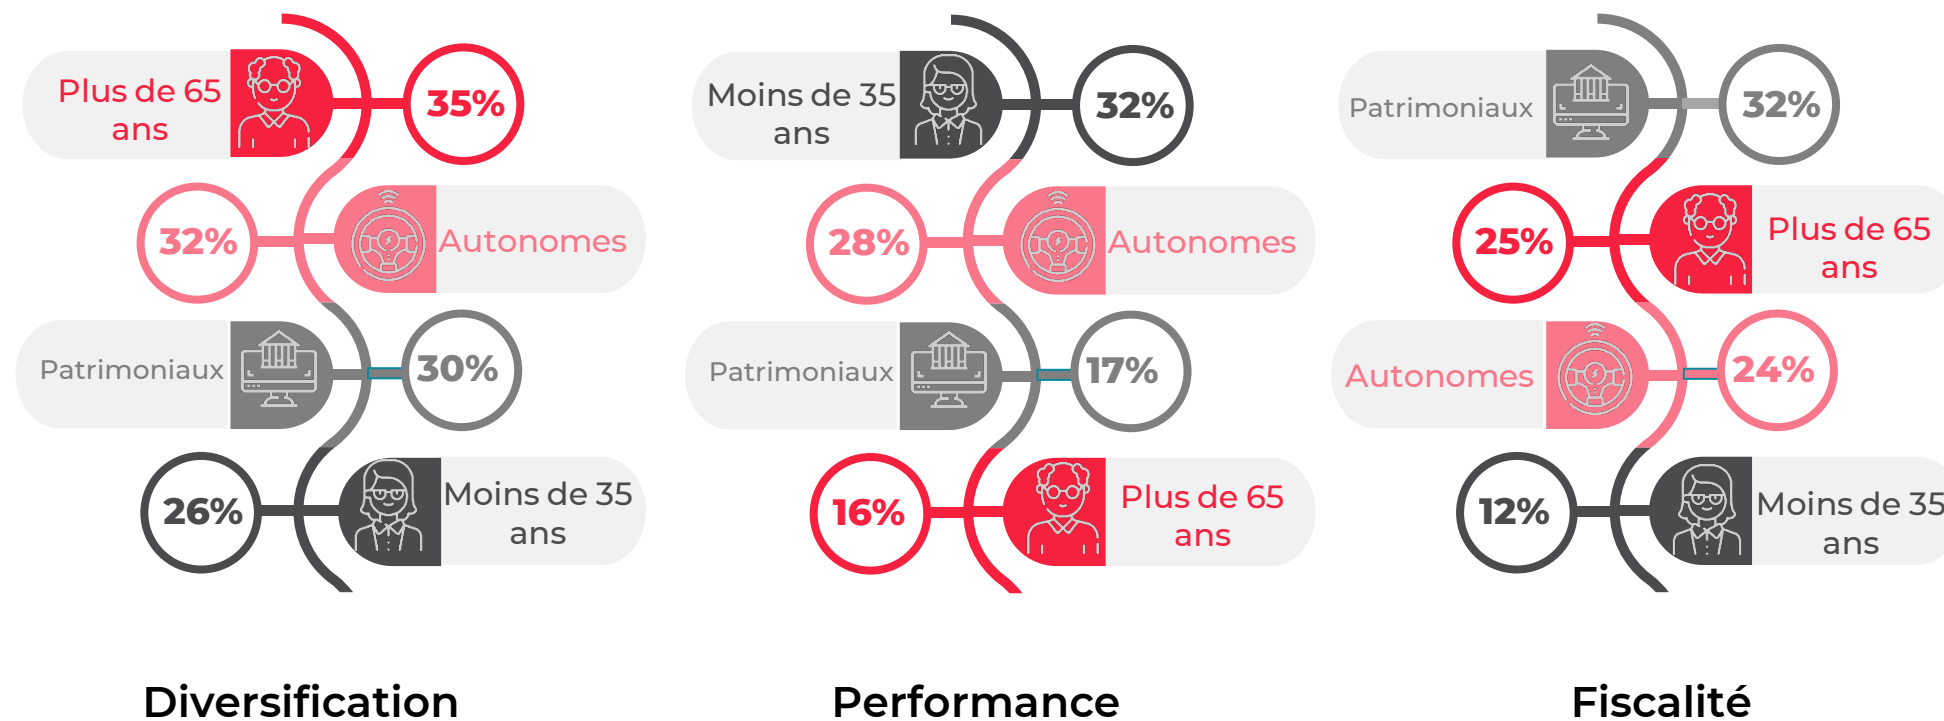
Plus de 65 ans
35%
32%
Autonomes
Patrimoniaux
30%
26%
Moins de 35 ans

Diversification

Moins de 35 ans
32%
28%
Autonomes
Patrimoniaux
17%
16%
Plus de 65 ans

Performance

Patrimoniaux
32%
25%
Plus de 65 ans
Autonomes
24%
12%
Moins de 35 ans

Fiscalité